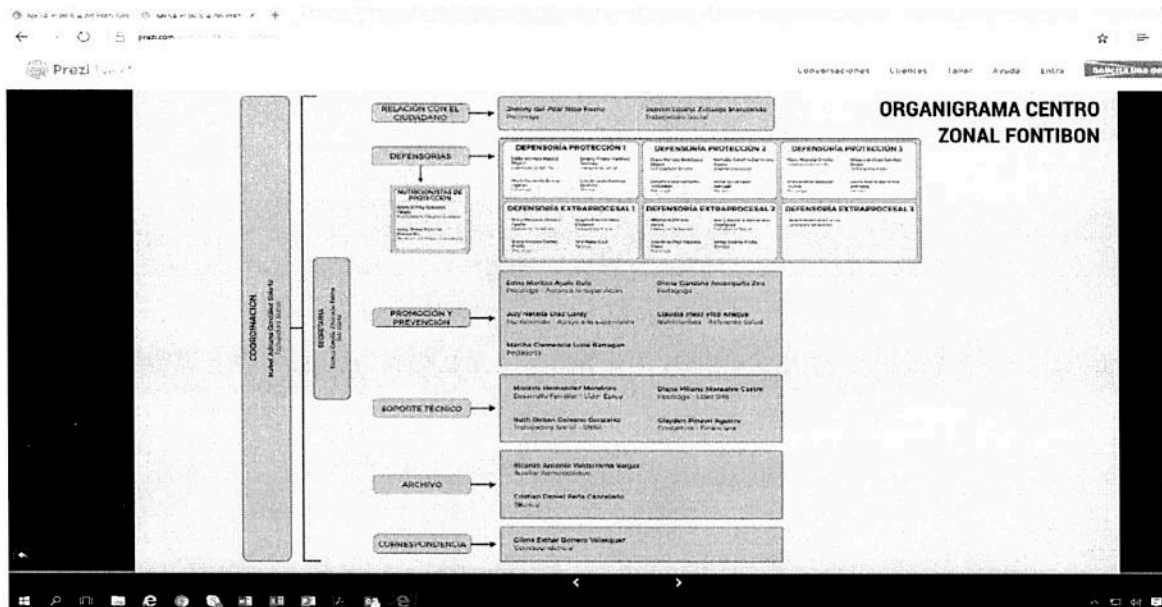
prezi.com

Prezi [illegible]

Conversaciones Clientes Taller Ayuda Entra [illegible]

ORGANIGRAMA CENTRO ZONAL FONTIBON

COORDINACION
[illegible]

SECRETARIA
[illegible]

RELACIÓN CON EL CIUDADANO

Jhenny del Pilar Niño Fresno
Psicóloga

Jazmin Lizeth Zuluaga Manosalva
Trabajadora Social

DEFENSORIAS

DEFENSORÍA PROTECCIÓN 1

DEFENSORÍA PROTECCIÓN 2

DEFENSORÍA PROTECCIÓN 3

DEFENSORÍA EXTRAPROCESAL 1

DEFENSORÍA EXTRAPROCESAL 2

DEFENSORÍA EXTRAPROCESAL 3

NUTRICIONISTAS DE PROTECCION

PROMOCIÓN Y PREVENCIÓN

Edna Maritza Ayala Ruiz
Psicóloga - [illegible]

Diana Carolina Amorquito Ziza
Pedagoga

July Natalia Diaz Laidy
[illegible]

Claudia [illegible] Arague
Nutricionista - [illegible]

Martha Clemencia Luna Ramagan
Pedagoga

SOPORTE TECNICO

Maricela Hernandez Mendoza
Desarrollo Familiar - Líder Equipo

Diana Milena Morales Castro
Psicóloga - Líder SIM

Ruth Dolan Galeano Gonzalez
Trabajadora Social - SIM

Clayden Pinzon Aguirre
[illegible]

ARCHIVO

Ricardo Antonio Valderrama Vargas
Auxiliar Administrativo

Cristian Daniel Peña Castañeda
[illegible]

CORRESPONDENCIA

Gloria Esther Romero Velasquez
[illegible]